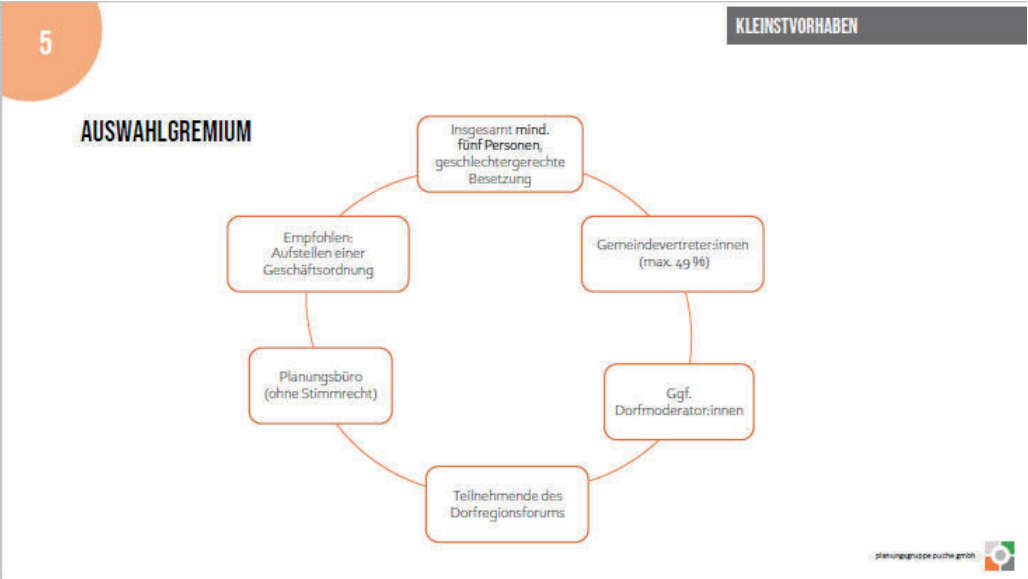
5

KLEINSTVORHABEN

AUSWAHLGREMIUM

Insgesamt mind. fünf Personen, geschlechtergerechte Besetzung

Gemeindevertreter:innen (max. 49 %)

Ggf. Dorfmoderator:innen

Teilnehmende des Dorfregionsforums

Planungsbüro (ohne Stimmrecht)

Empfohlen: Aufstellen einer Geschäftsordnung

planungsgruppe puche gmbh